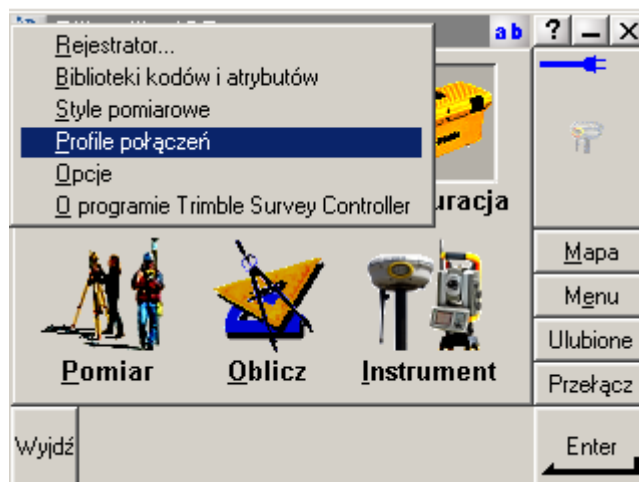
ab ? _ X

Rejestrator...
Biblioteki kodów i atrybutów
Style pomiarowe
Profile połączeń
Opcje
O programie Trimble Survey Controller

uracja

Mapa
Menu
Ulubione
Przełącz

Pomiar
Oblicz
Instrument

Wyjdź
Enter